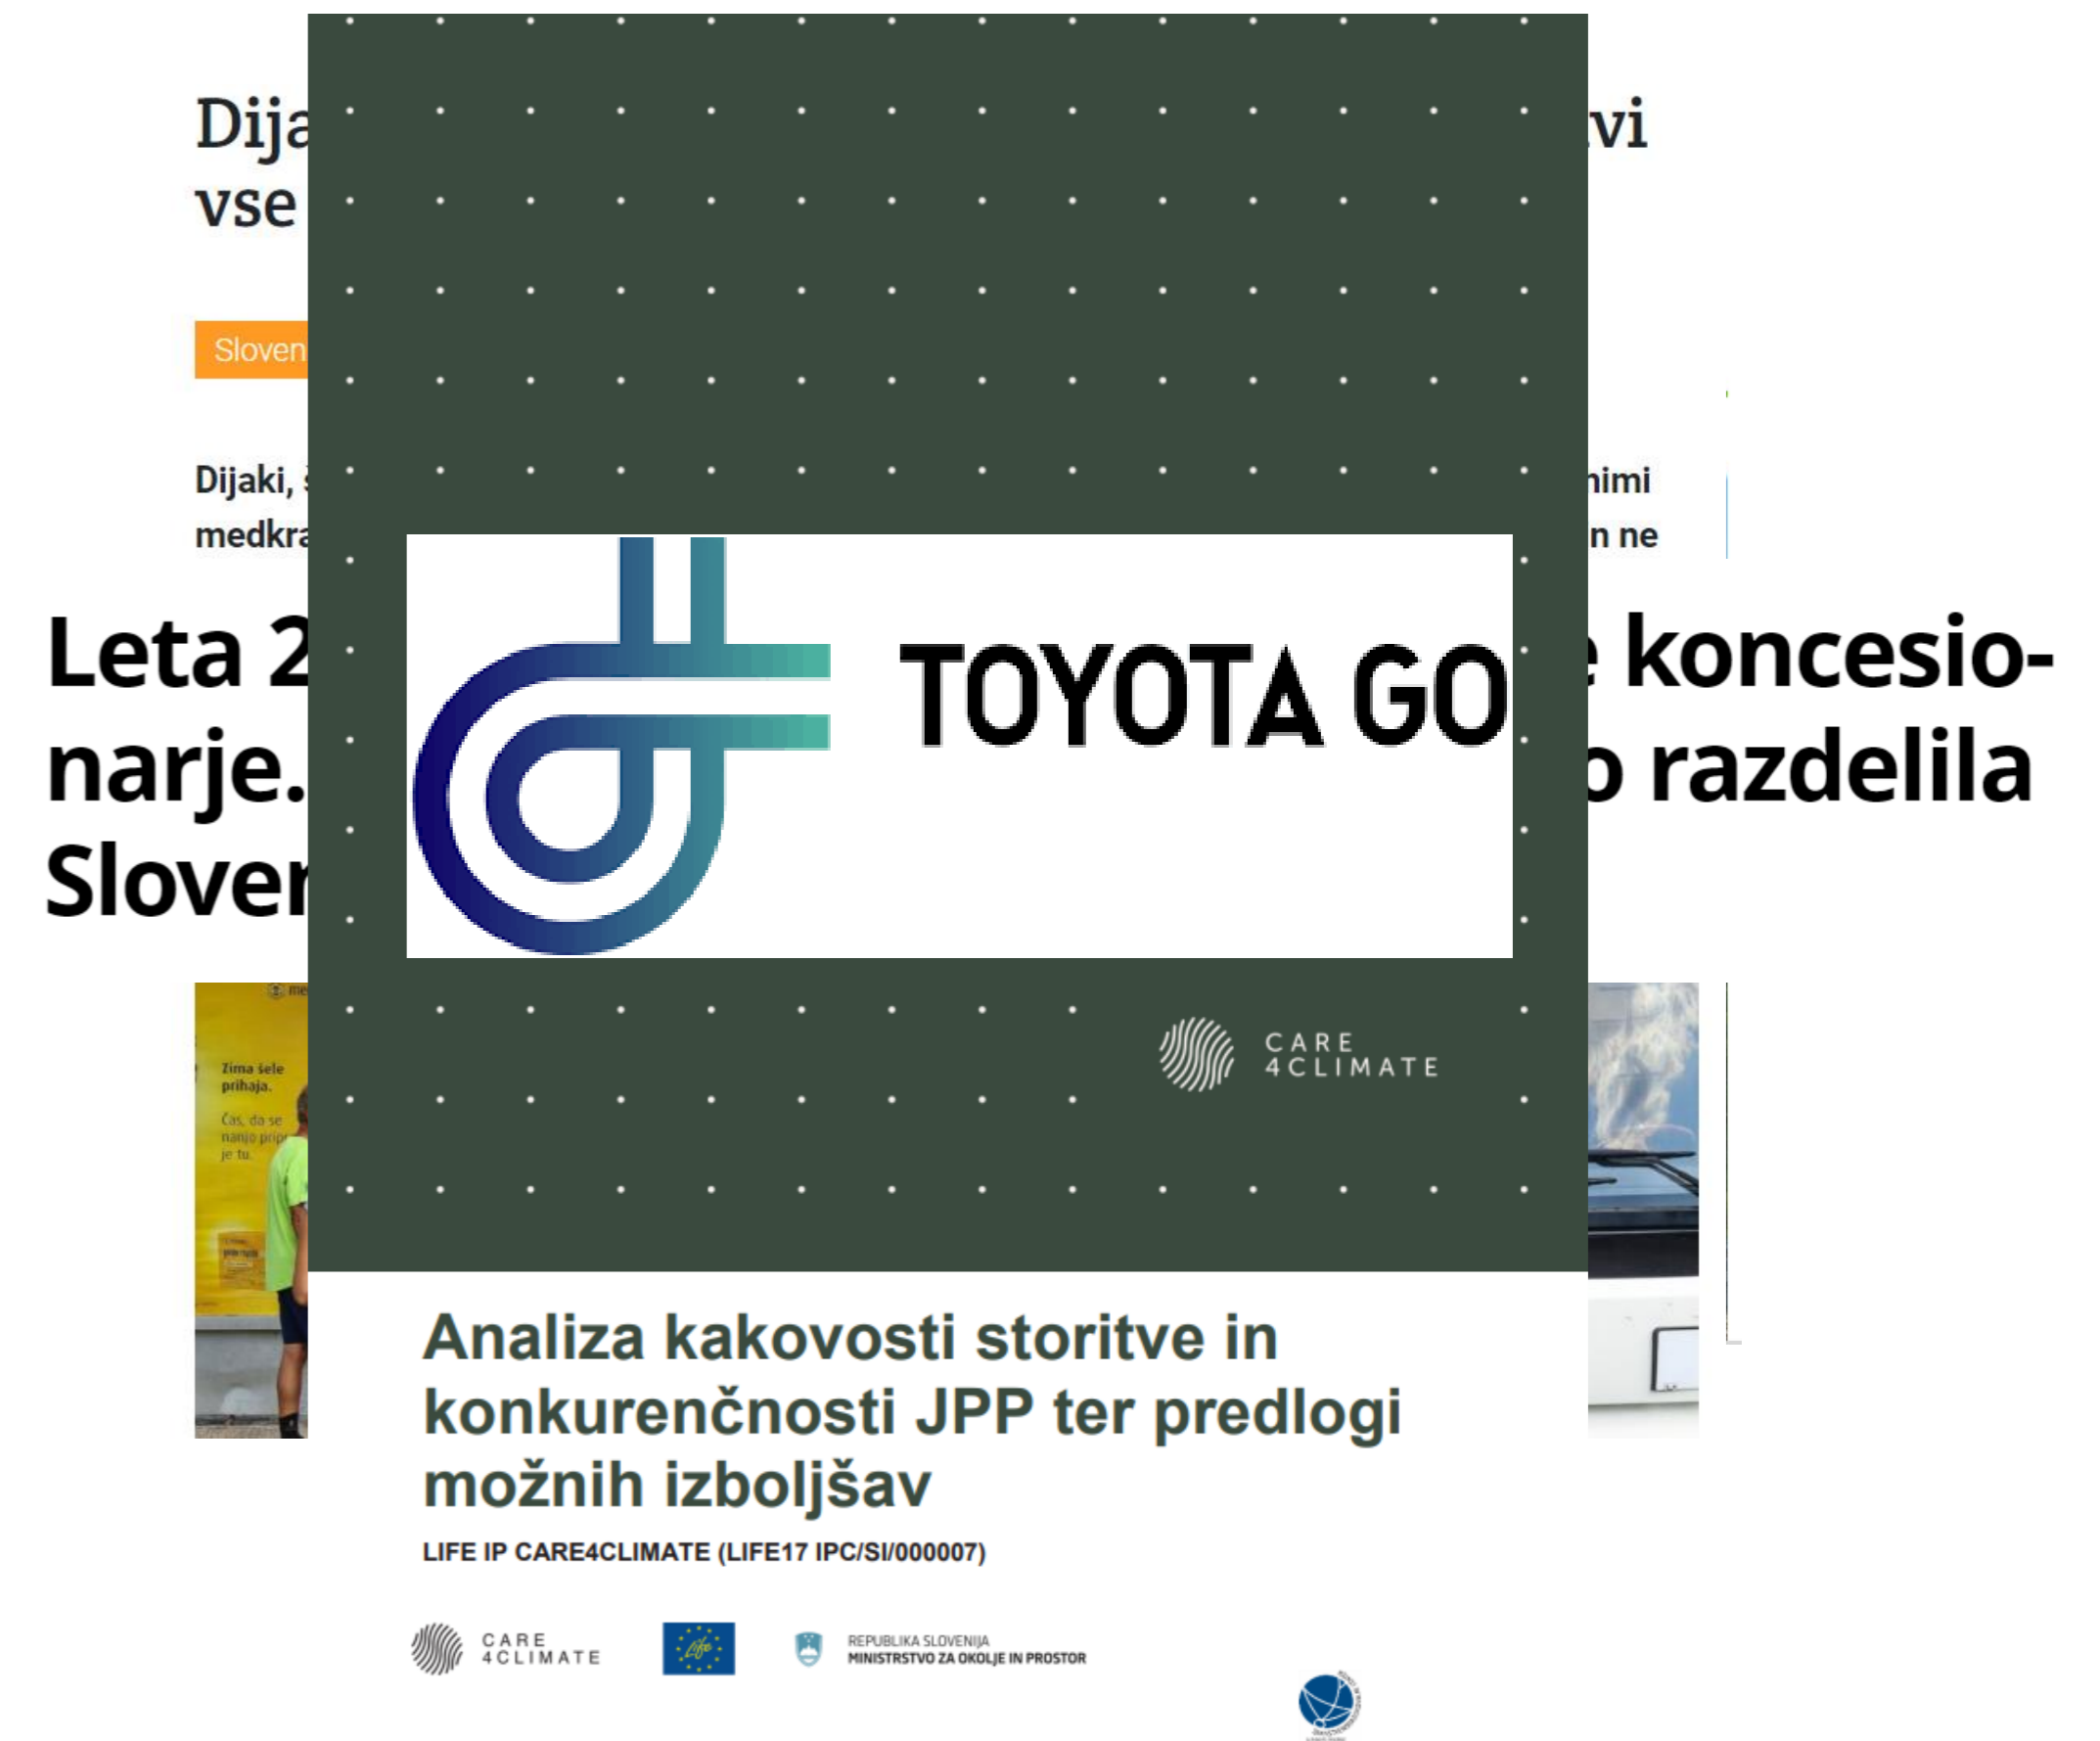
Dija vi
vse

Sloven

Dijaki, nimi
medkra n ne

Leta 2 koncesio-
narje. o razdelila
Slover

Zima šele prihaja.
Čas, da se nanjo prip je tu.

TOYOTA GO

CARE 4CLIMATE

Analiza kakovosti storitve in konkurenčnosti JPP ter predlogi možnih izboljšav

LIFE IP CARE4CLIMATE (LIFE17 IPC/SI/000007)

CARE 4CLIMATE

Life

REPUBLIKA SLOVENIJA
MINISTRSTVO ZA OKOLJE IN PROSTOR